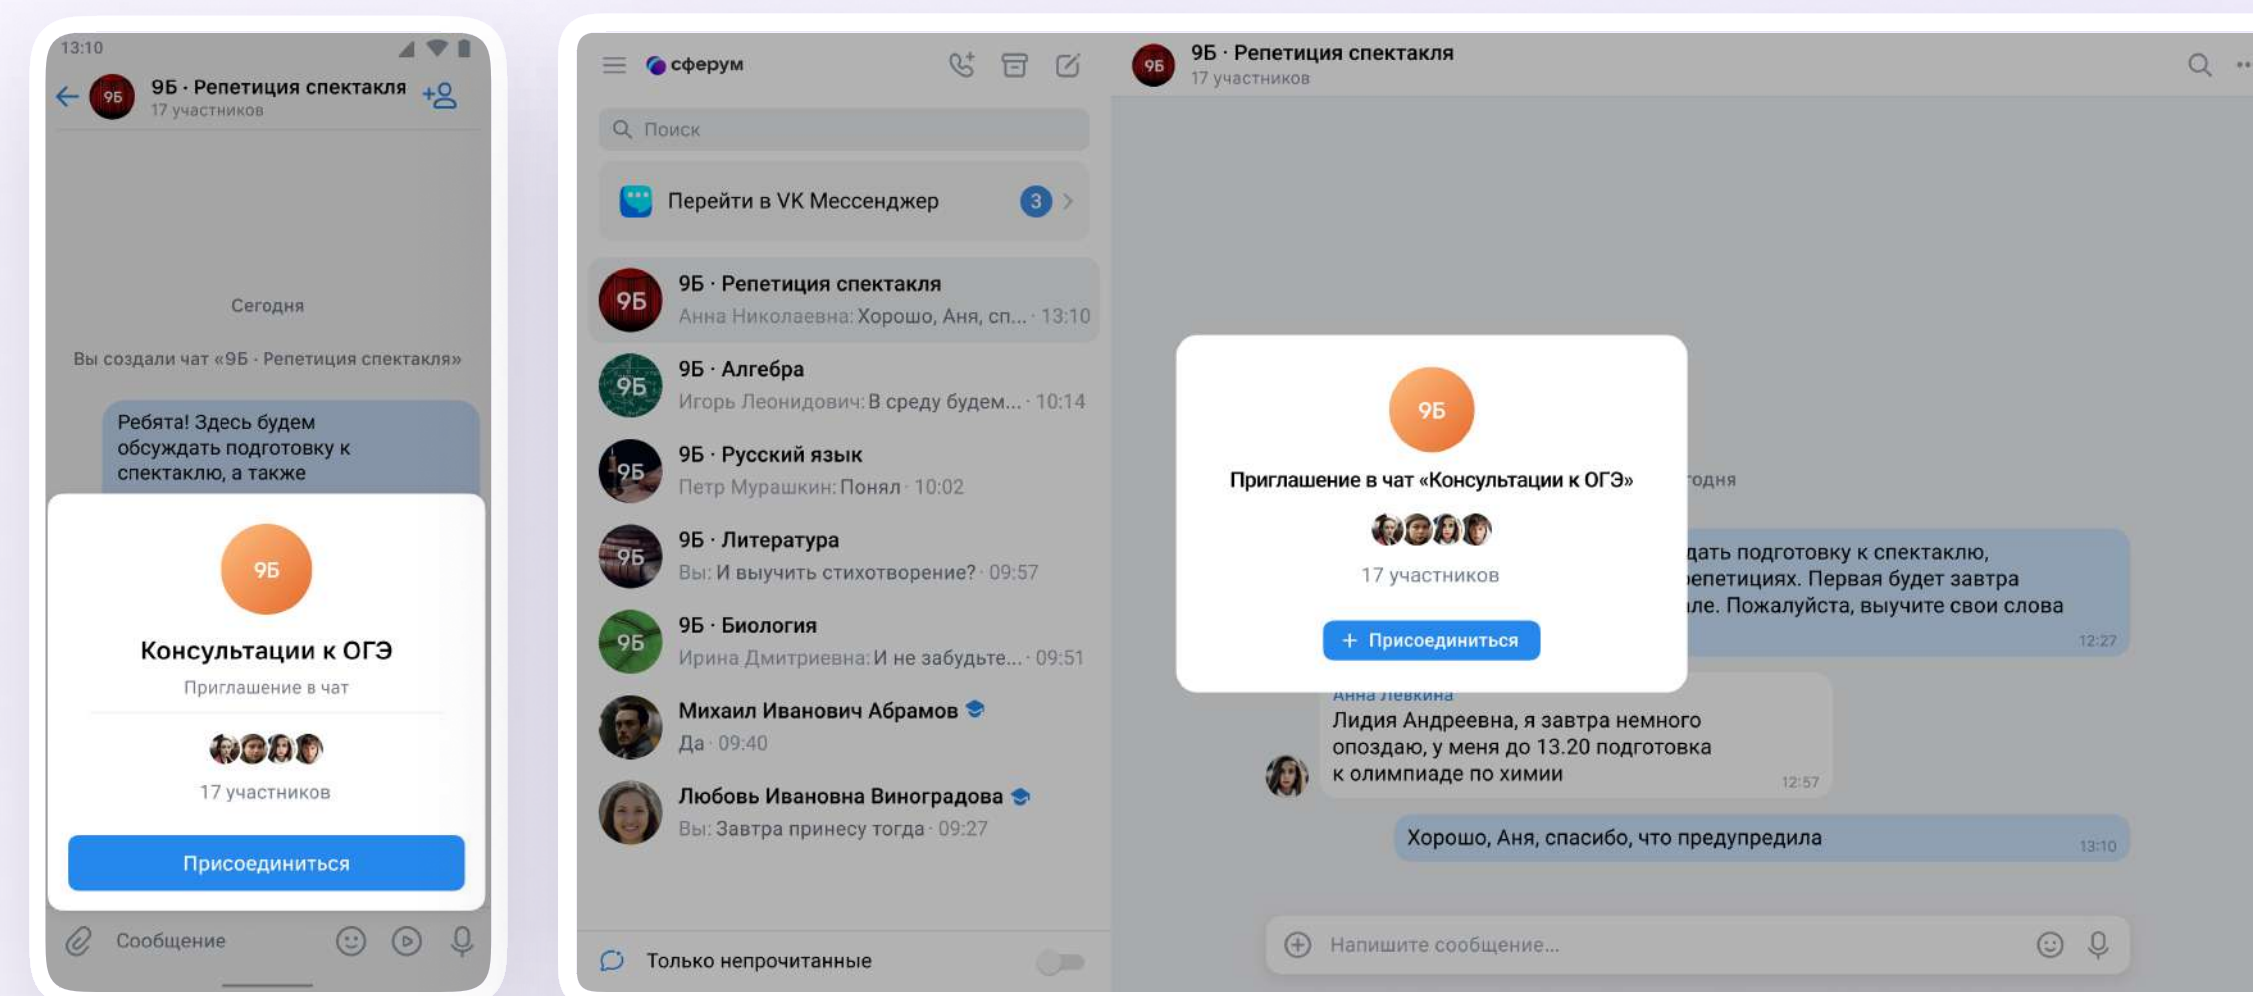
13:10

9Б · Репетиция спектакля
17 участников

Сегодня

Вы создали чат «9Б · Репетиция спектакля»

Ребята! Здесь будем обсуждать подготовку к спектаклю, а также

9Б

Консультации к ОГЭ

Приглашение в чат

17 участников

Присоединиться

Сообщение

сферум

Поиск

Перейти в VK Мессенджер 3

9Б · Репетиция спектакля
Анна Николаевна: Хорошо, Аня, сп... · 13:10

9Б · Алгебра
Игорь Леонидович: В среду будем... · 10:14

9Б · Русский язык
Петр Мурашкин: Понял · 10:02

9Б · Литература
Вы: И выучить стихотворение? · 09:57

9Б · Биология
Ирина Дмитриевна: И не забудьте... · 09:51

Михаил Иванович Абрамов
Да · 09:40

Любовь Ивановна Виноградова
Вы: Завтра принесу тогда · 09:27

Только непрочитанные

9Б · Репетиция спектакля
17 участников

9Б

Приглашение в чат «Консультации к ОГЭ»

17 участников

+ Присоединиться

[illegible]одня

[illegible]дать подготовку к спектаклю, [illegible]епетициях. Первая будет завтра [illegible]ле. Пожалуйста, выучите свои слова
12:27

Анна Левкина
Лидия Андреевна, я завтра немного опоздаю, у меня до 13.20 подготовка к олимпиаде по химии
12:57

Хорошо, Аня, спасибо, что предупредила
13:10

Напишите сообщение...